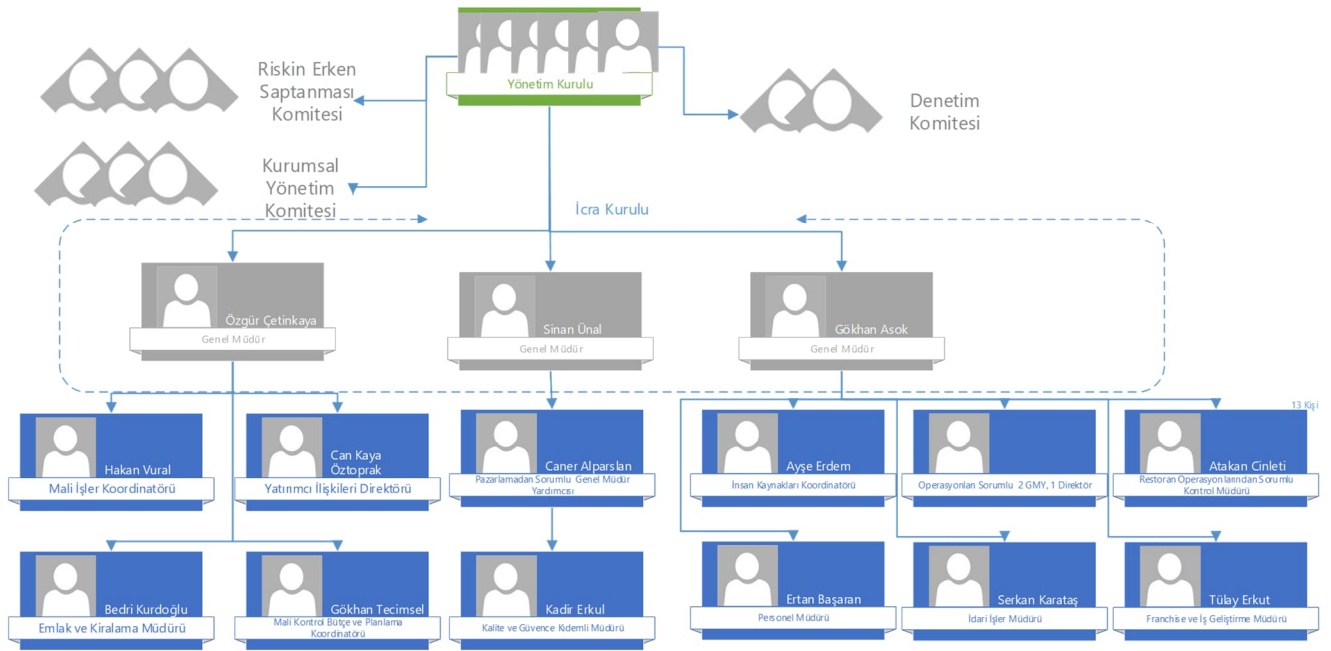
Yönetim Kurulu

Riskin Erken Saptanması Komitesi

Kurumsal Yönetim Komitesi

Denetim Komitesi

İcra Kurulu

Özgür Çetinkaya
Genel Müdür

Sinan Ünal
Genel Müdür

Gökhan Asok
Genel Müdür

13 Kişi

Hakan Vural
Mali İşler Koordinatörü

Can Kaya Öztoprak
Yatırımcı İlişkileri Direktörü

Caner Alparslan
Pazarlamadan Sorumlu Genel Müdür Yardımcısı

Ayşe Erdem
İnsan Kaynakları Koordinatörü

Operasyonları Sorumlu 2 GMY, 1 Direktör

Atakan Cinleti
Restoran Operasyonlarından Sorumlu Kontrol Müdürü

Bedri Kurdoğlu
Emlak ve Kiralama Müdürü

Gökhan Tecimsel
Mali Kontrol Bütçe ve Planlama Koordinatörü

Kadir Erkul
Kalite ve Güvence Kıdemli Müdürü

Ertan Başaran
Personel Müdürü

Serkan Karataş
İdari İşler Müdürü

Tülay Erkut
Franchise ve İş Geliştirme Müdürü